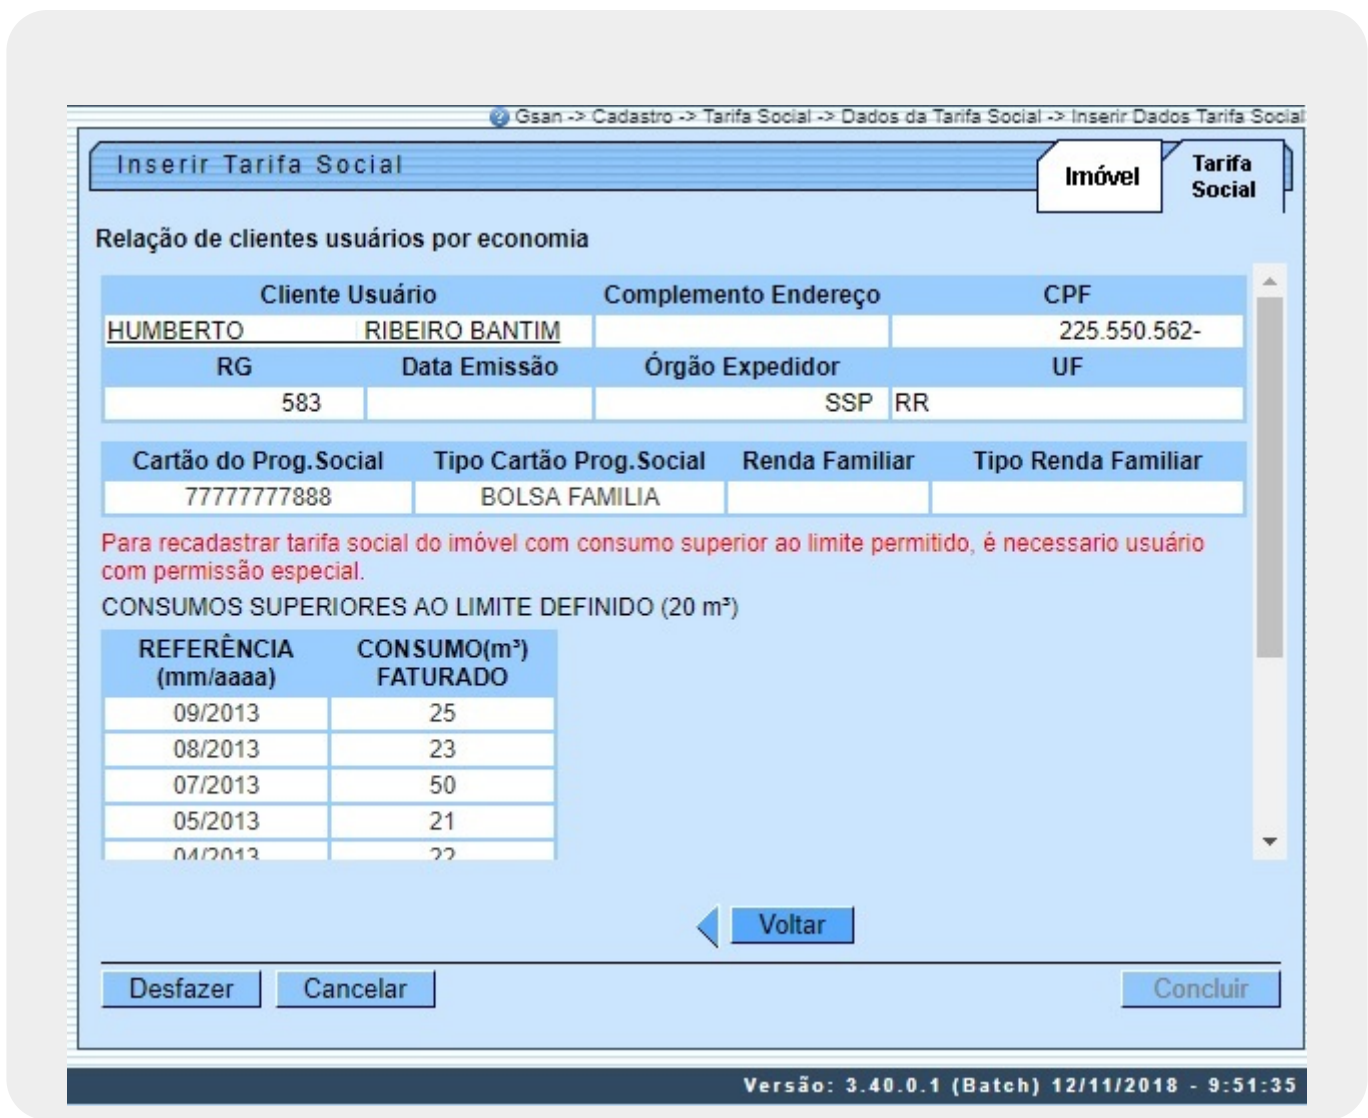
Gsan -> Cadastro -> Tarifa Social -> Dados da Tarifa Social -> Inserir Dados Tarifa Social

Inserir Tarifa Social

Imóvel

Tarifa Social

Relação de clientes usuários por economia

| Cliente Usuário | | Complemento Endereço | CPF |
|---|---|---|---|
| HUMBERTO | RIBEIRO BANTIM | | 225.550.562- |
| RG | Data Emissão | Órgão Expedidor | UF |
| 583 | | SSP | RR |

| Cartão do Prog.Social | Tipo Cartão Prog.Social | Renda Familiar | Tipo Renda Familiar |
|---|---|---|---|
| 77777777888 | BOLSA FAMILIA | | |

Para recadastrar tarifa social do imóvel com consumo superior ao limite permitido, é necessario usuário com permissão especial.

CONSUMOS SUPERIORES AO LIMITE DEFINIDO (20 m³)

| REFERÊNCIA (mm/aaaa) | CONSUMO(m³) FATURADO |
|---|---|
| 09/2013 | 25 |
| 08/2013 | 23 |
| 07/2013 | 50 |
| 05/2013 | 21 |
| 04/2013 | 22 |

Voltar

Desfazer Cancelar Concluir

Versão: 3.40.0.1 (Batch) 12/11/2018 - 9:51:35